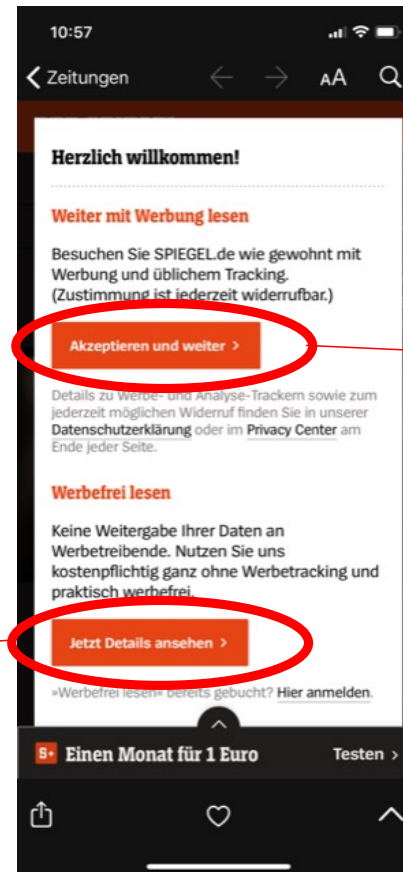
10:57

Zeitungen

AA

Herzlich willkommen!

Weiter mit Werbung lesen

Besuchen Sie SPIEGEL.de wie gewohnt mit Werbung und üblichem Tracking. (Zustimmung ist jederzeit widerrufbar.)

Akzeptieren und weiter >

Details zu Werbe- und Analyse-Trackern sowie zum jederzeit möglichen Widerruf finden Sie in unserer Datenschutzerklärung oder im Privacy Center am Ende jeder Seite.

Werbefrei lesen

Keine Weitergabe Ihrer Daten an Werbetreibende. Nutzen Sie uns kostenpflichtig ganz ohne Werbetracking und praktisch werbefrei.

Jetzt Details ansehen >

»Werbefrei lesen« bereits gebucht? Hier anmelden.

S+ Einen Monat für 1 Euro

Testen >